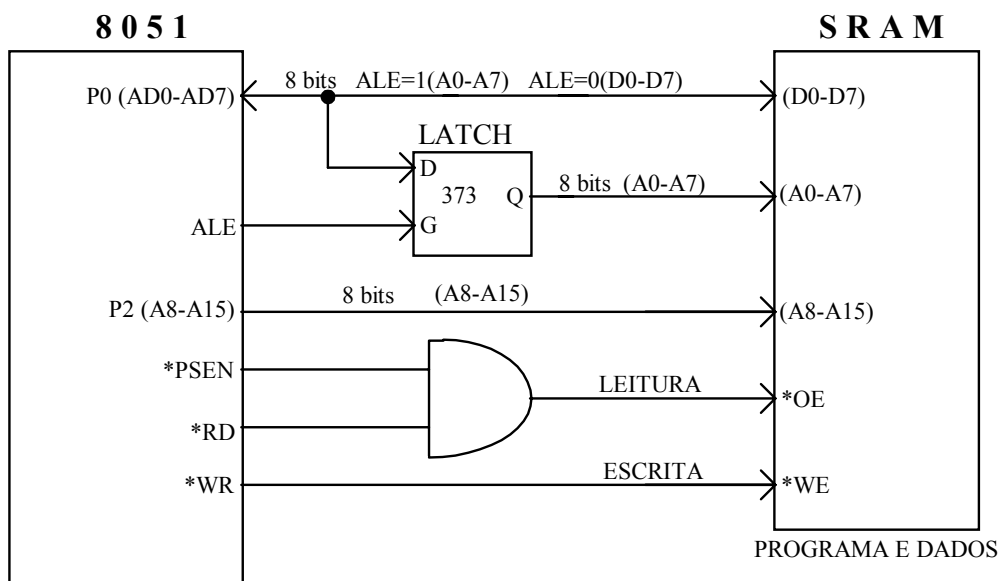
8051

SRAM

P0 (AD0-AD7)

8 bits ALE=1(A0-A7) ALE=0(D0-D7)

(D0-D7)

LATCH

D

373

Q

G

8 bits (A0-A7)

(A0-A7)

ALE

P2 (A8-A15)

8 bits (A8-A15)

(A8-A15)

*PSEN

LEITURA

*OE

*RD

*WR

ESCRITA

*WE

PROGRAMA E DADOS